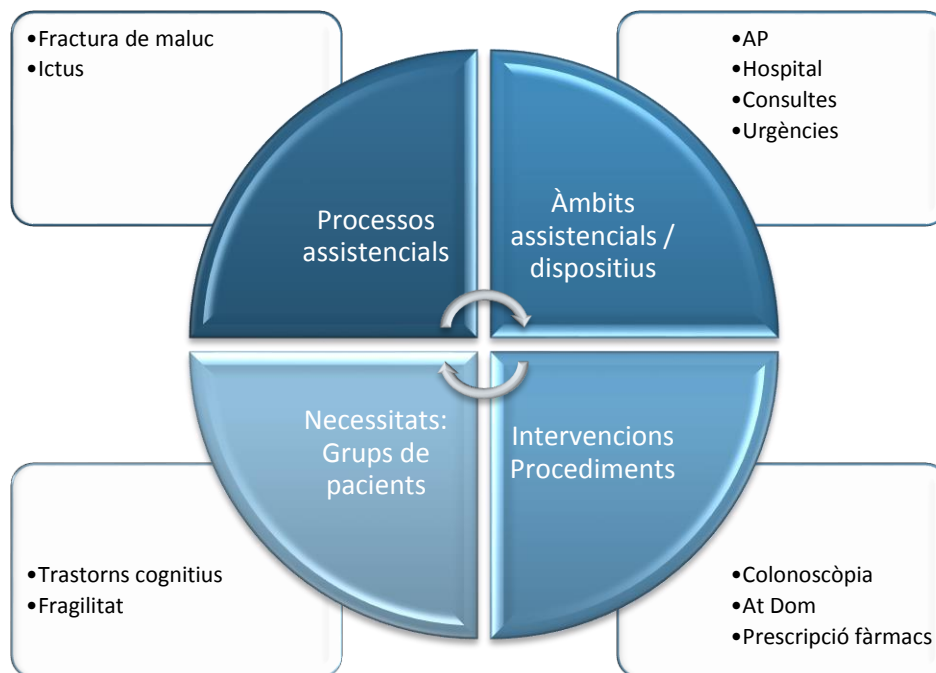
•Fractura de maluc
•Ictus

•AP
•Hospital
•Consultes
•Urgències

Processos assistencials

Àmbits assistencials / dispositius

Necessitats: Grups de pacients

Intervencions Procediments

•Trastorns cognitius
•Fragilitat

•Colonoscòpia
•At Dom
•Prescripció fàrmacs